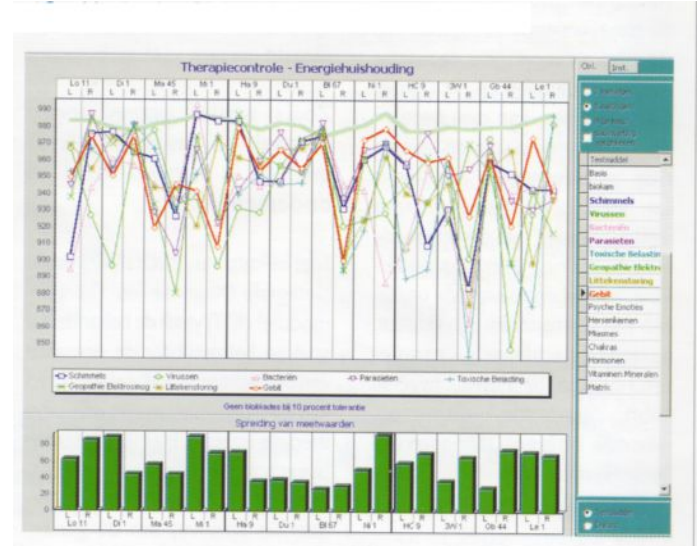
Therapiecontrole - Energiehuishouding

| Lo 11 | Di 1 | Mx 45 | Mi 1 | Hx 9 | Du 1 | Bl 57 | Ni 1 | HC 9 | 3N 1 | Gb 44 | Le 1 |
|---|---|---|---|---|---|---|---|---|---|---|---|
| L R | L R | L R | L R | L R | L R | L R | L R | L R | L R | L R | L R |

990
980
970
960
950
940
930
920
910
900
890
880
870
860
850

Schimmels
Virussen
Bacterien
Parasieten
Toxische Belasting
Geopathie Elektrosmog
Littekenstoring
Gebit

Geen blokkades bij 10 procent tolerantie

Spreiding van meetwaarden

80
60
40
20
0

| Lo 11 | Di 1 | Mx 45 | Mi 1 | Hx 9 | Du 1 | Bl 57 | Ni 1 | HC 9 | 3N 1 | Gb 44 | Le 1 |
|---|---|---|---|---|---|---|---|---|---|---|---|
| L R | L R | L R | L R | L R | L R | L R | L R | L R | L R | L R | L R |

Ort. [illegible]

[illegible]
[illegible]
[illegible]
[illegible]

Testmiddel
Basis
Binkam
Schimmels
Virussen
Bacterien
Parasieten
Toxische Belastin
Geopathie Elektro
Littekenstoring
Gebit
Psyche Emoties
Hersenkernen
Miasmen
Chakras
Hormonen
Vitaminen Mineralen
Matrix

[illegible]
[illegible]